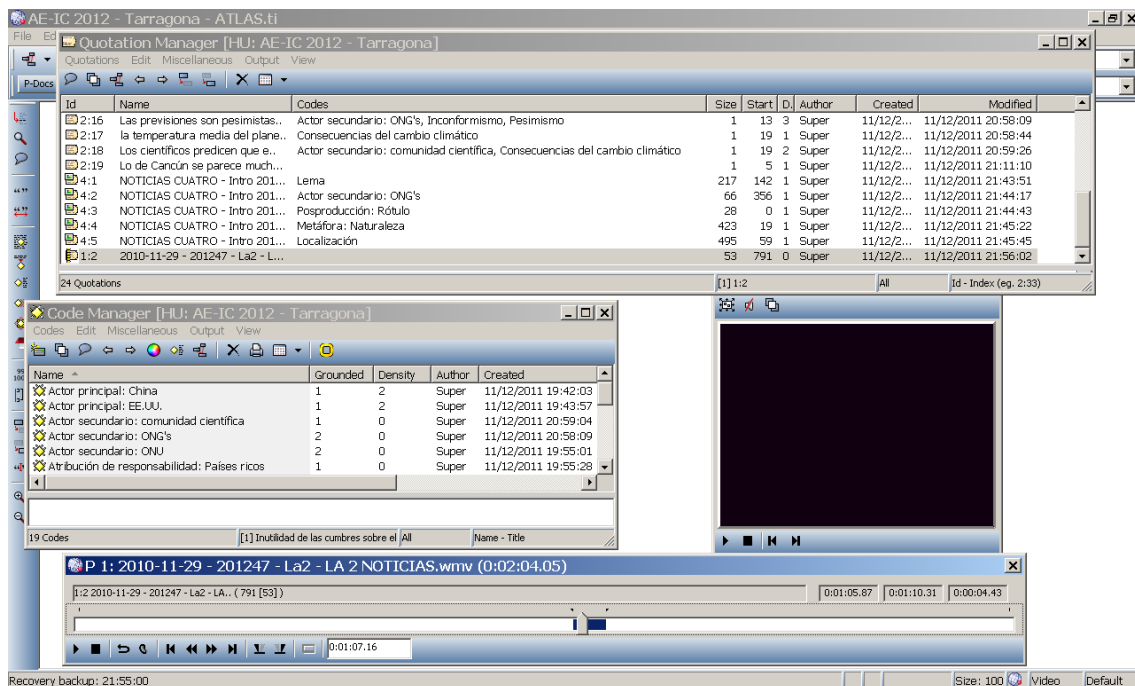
AE-IC 2012 - Tarragona - ATLAS.ti

File Ed

P-Docs

Quotation Manager [HU: AE-IC 2012 - Tarragona]

Quotations Edit Miscellaneous Output View

| Id | Name | Codes | Size | Start | D. | Author | Created | Modified |
|---|---|---|---|---|---|---|---|---|
| 2:16 | Las previsiones son pesimistas.. | Actor secundario: ONG's, Inconformismo, Pesimismo | 1 | 13 | 3 | Super | 11/12/2... | 11/12/2011 20:58:09 |
| 2:17 | la temperatura media del plane... | Consecuencias del cambio climático | 1 | 19 | 1 | Super | 11/12/2... | 11/12/2011 20:58:44 |
| 2:18 | Los científicos predicen que e... | Actor secundario: comunidad científica, Consecuencias del cambio climático | 1 | 19 | 2 | Super | 11/12/2... | 11/12/2011 20:59:26 |
| 2:19 | Lo de Cancún se parece much... | | 1 | 5 | 1 | Super | 11/12/2... | 11/12/2011 21:11:10 |
| 4:1 | NOTICIAS CUATRO - Intro 201... | Lema | 217 | 142 | 1 | Super | 11/12/2... | 11/12/2011 21:43:51 |
| 4:2 | NOTICIAS CUATRO - Intro 201... | Actor secundario: ONG's | 66 | 356 | 1 | Super | 11/12/2... | 11/12/2011 21:44:17 |
| 4:3 | NOTICIAS CUATRO - Intro 201... | Posproducción: Rótulo | 28 | 0 | 1 | Super | 11/12/2... | 11/12/2011 21:44:43 |
| 4:4 | NOTICIAS CUATRO - Intro 201... | Metáfora: Naturaleza | 423 | 19 | 1 | Super | 11/12/2... | 11/12/2011 21:45:22 |
| 4:5 | NOTICIAS CUATRO - Intro 201... | Localización | 495 | 59 | 1 | Super | 11/12/2... | 11/12/2011 21:45:45 |
| 1:2 | 2010-11-29 - 201247 - La2 - L... | | 53 | 791 | 0 | Super | 11/12/2... | 11/12/2011 21:56:02 |

24 Quotations [1] 1:2 All Id - Index (eg. 2:33)

Code Manager [HU: AE-IC 2012 - Tarragona]

Codes Edit Miscellaneous Output View

| Name | Grounded | Density | Author | Created |
|---|---|---|---|---|
| Actor principal: China | 1 | 2 | Super | 11/12/2011 19:42:03 |
| Actor principal: EE.UU. | 1 | 2 | Super | 11/12/2011 19:43:57 |
| Actor secundario: comunidad científica | 1 | 0 | Super | 11/12/2011 20:59:04 |
| Actor secundario: ONG's | 2 | 0 | Super | 11/12/2011 20:58:09 |
| Actor secundario: ONU | 2 | 0 | Super | 11/12/2011 19:55:01 |
| Atribución de responsabilidad: Países ricos | 1 | 0 | Super | 11/12/2011 19:55:28 |

19 Codes [1] Inutilidad de las cumbres sobre el All Name - Title

P 1: 2010-11-29 - 201247 - La2 - LA 2 NOTICIAS.wmv (0:02:04.05)

1:2 2010-11-29 - 201247 - La2 - LA.. ( 791 [53] ) 0:01:05.87 0:01:10.31 0:00:04.43

0:01:07.16

Recovery backup: 21:55:00 Size: 100 Video Default